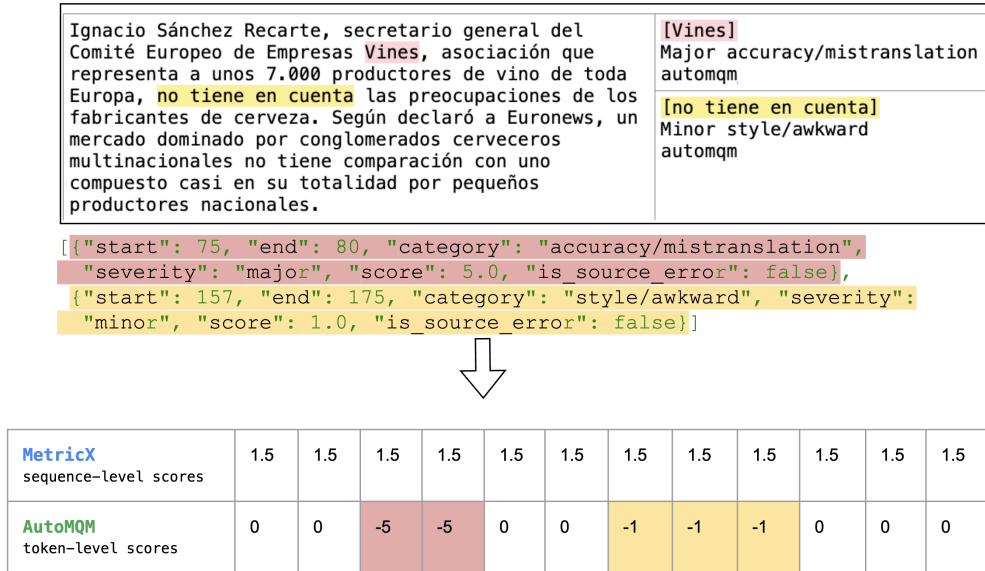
| Ignacio Sánchez Recarte, secretario general del Comité Europeo de Empresas Vines, asociación que representa a unos 7.000 productores de vino de toda Europa, no tiene en cuenta las preocupaciones de los fabricantes de cerveza. Según declaró a Euronews, un mercado dominado por conglomerados cerveceros multinacionales no tiene comparación con uno compuesto casi en su totalidad por pequeños productores nacionales. | [Vines] Major accuracy/mistranslation automqm<br><br>[no tiene en cuenta] Minor style/awkward automqm |
|---|---|

[{"start": 75, "end": 80, "category": "accuracy/mistranslation", "severity": "major", "score": 5.0, "is_source_error": false}, {"start": 157, "end": 175, "category": "style/awkward", "severity": "minor", "score": 1.0, "is_source_error": false}]

| MetricX<br>sequence-level scores | 1.5 | 1.5 | 1.5 | 1.5 | 1.5 | 1.5 | 1.5 | 1.5 | 1.5 | 1.5 | 1.5 | 1.5 |
|---|---|---|---|---|---|---|---|---|---|---|---|---|
| AutoMQM<br>token-level scores | 0 | 0 | -5 | -5 | 0 | 0 | -1 | -1 | -1 | 0 | 0 | 0 |